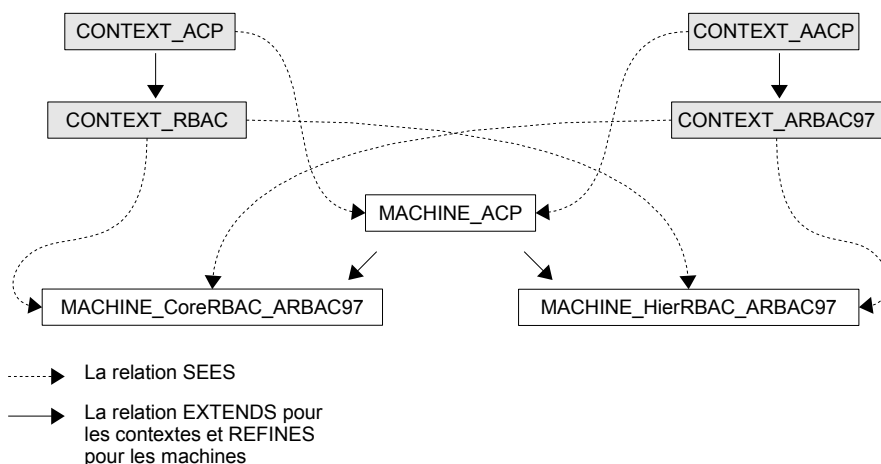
CONTEXT_ACP

CONTEXT_AACP

CONTEXT_RBAC

CONTEXT_ARBAC97

MACHINE_ACP

MACHINE_CoreRBAC_ARBAC97

MACHINE_HierRBAC_ARBAC97

La relation SEES

La relation EXTENDS pour les contextes et REFINES pour les machines